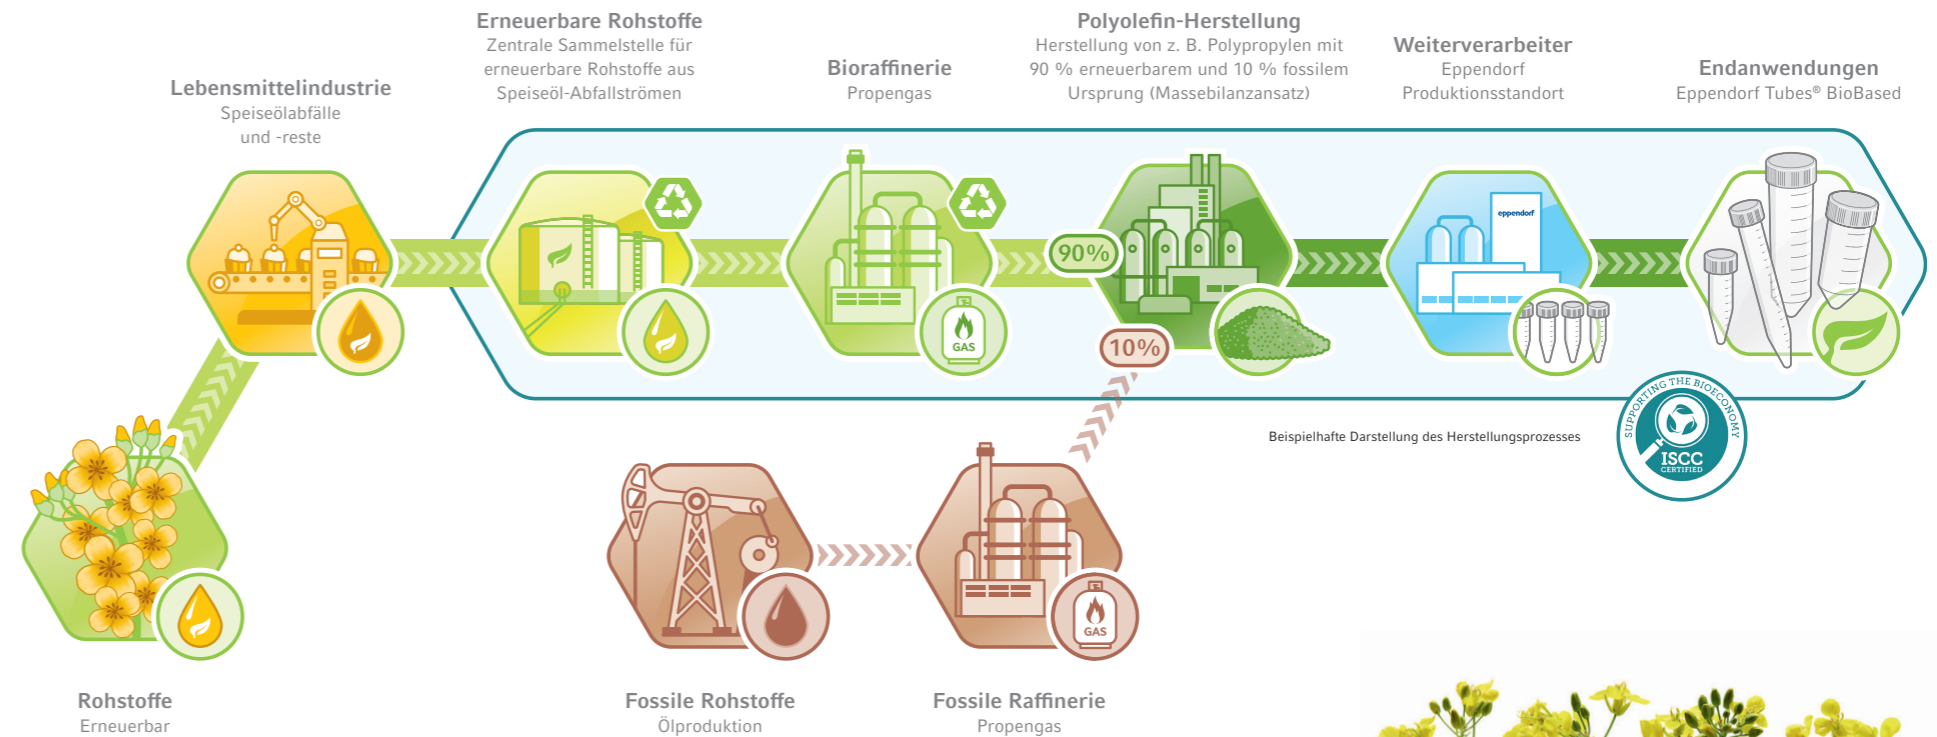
Erneuerbare Rohstoffe
Zentrale Sammelstelle für erneuerbare Rohstoffe aus Speiseöl-Abfallströmen

Polyolefin-Herstellung
Herstellung von z. B. Polypropylen mit 90 % erneuerbarem und 10 % fossilem Ursprung (Massebilanzansatz)

Lebensmittelindustrie
Speiseölabfälle und -reste

Bioraffinerie
Propengas

Weiterverarbeiter
Eppendorf Produktionsstandort

Endanwendungen
Eppendorf Tubes® BioBased

GAS

90%

eppendorf

10%

SUPPORTING THE BIOECONOMY
ISCC CERTIFIED

Beispielhafte Darstellung des Herstellungsprozesses

GAS

Rohstoffe
Erneuerbar

Fossile Rohstoffe
Ölproduktion

Fossile Raffinerie
Propengas